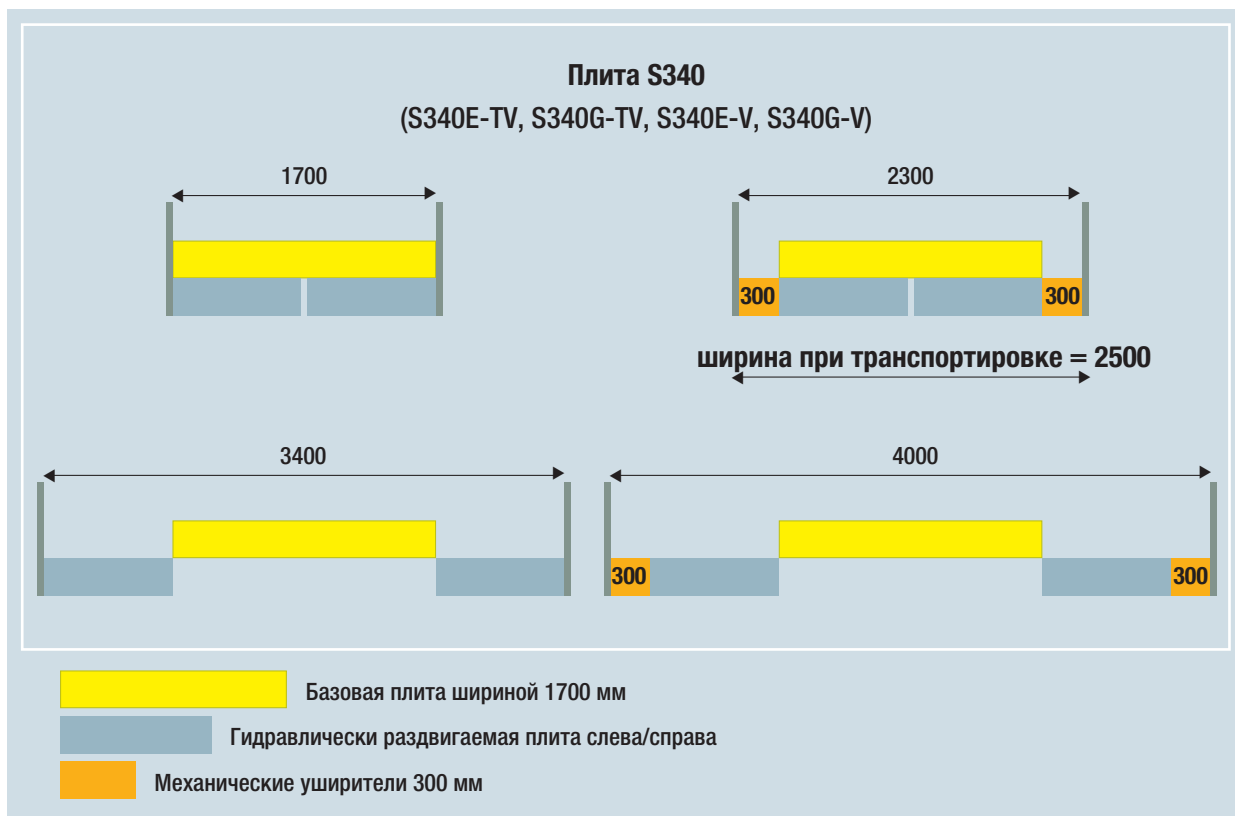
Плита S340
(S340E-TV, S340G-TV, S340E-V, S340G-V)

1700

2300

300

300

ширина при транспортировке = 2500

3400

4000

300

300

Базовая плита шириной 1700 мм

Гидравлически раздвигаемая плита слева/справа

Механические уширители 300 мм